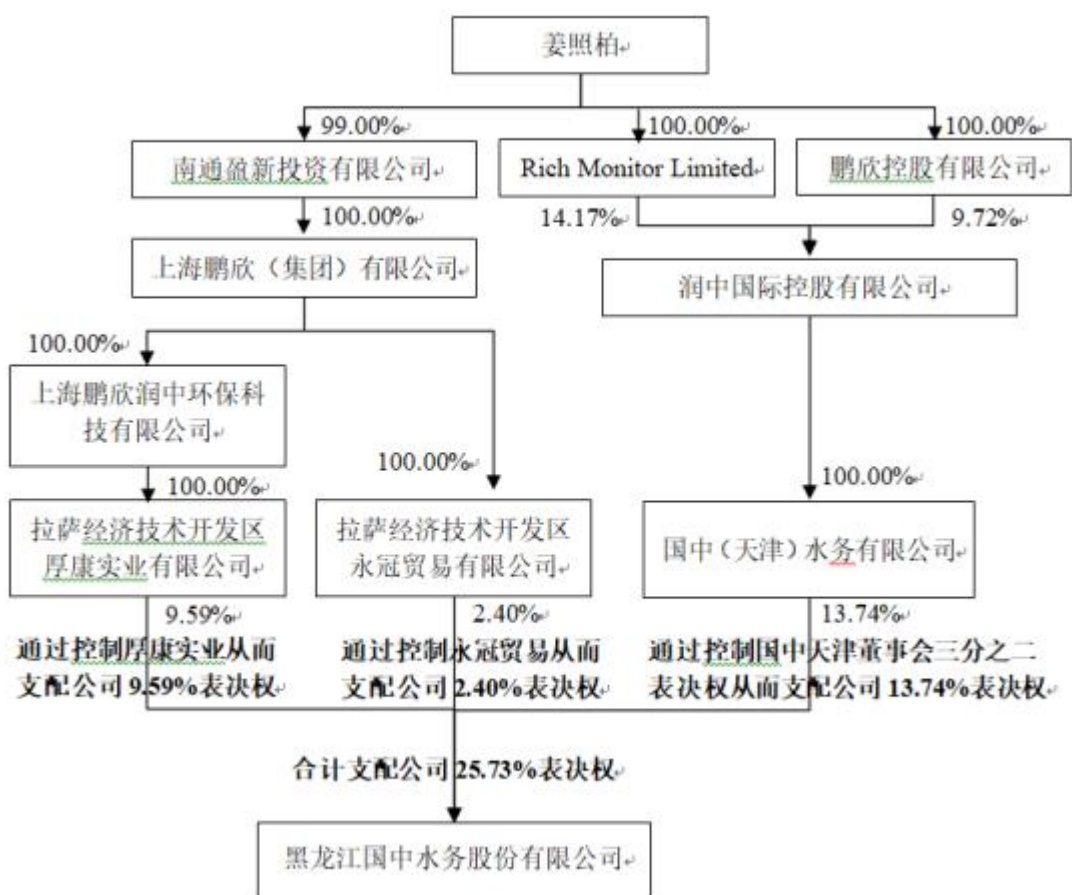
姜照柏

99.00%

100.00%

100.00%

南通盈新投资有限公司

Rich Monitor Limited

鹏欣控股有限公司

100.00%

14.17%

9.72%

上海鹏欣（集团）有限公司

润中国际控股有限公司

100.00%

上海鹏欣润中环保科技有限公司

100.00%

100.00%

100.00%

拉萨经济技术开发区厚康实业有限公司

拉萨经济技术开发区永冠贸易有限公司

国中（天津）水务有限公司

9.59%

2.40%

13.74%

通过控制厚康实业从而支配公司 9.59%表决权

通过控制永冠贸易从而支配公司 2.40%表决权

通过控制国中天津董事会三分之二表决权从而支配公司 13.74%表决权

合计支配公司 25.73%表决权

黑龙江国中水务股份有限公司